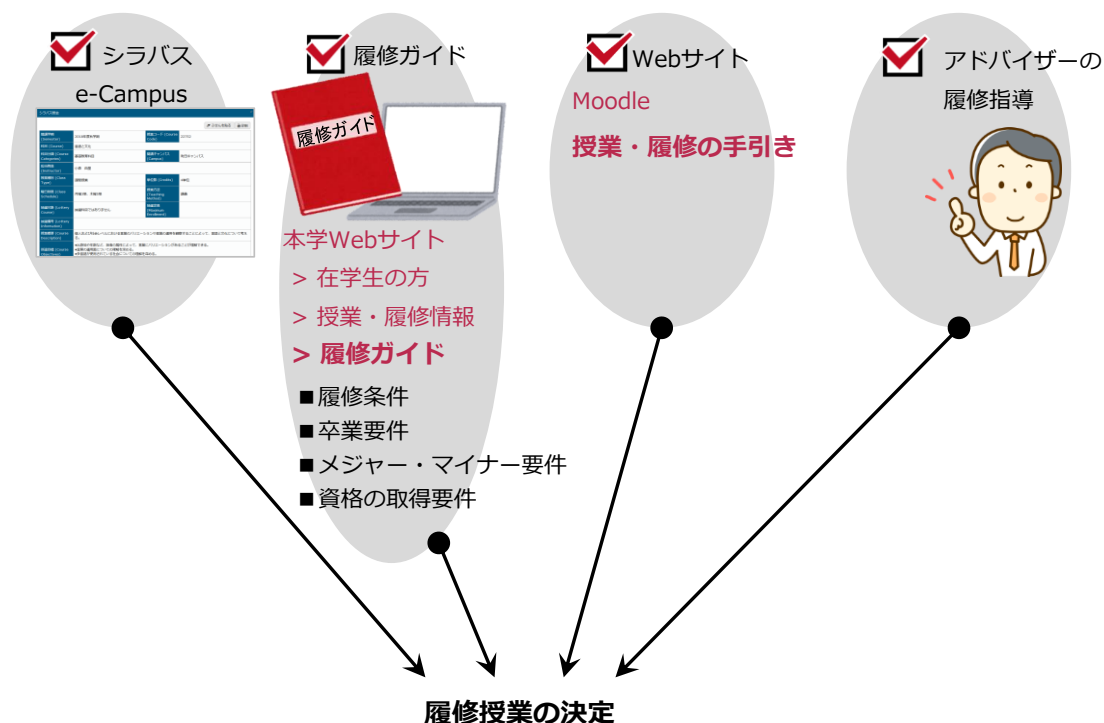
シラバス
e-Campus

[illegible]

履修ガイド

履修ガイド

本学Webサイト
> 在学生の方
> 授業・履修情報
> 履修ガイド

■履修条件
■卒業要件
■メジャー・マイナー要件
■資格の取得要件

Webサイト
Moodle
授業・履修の手引き

アドバイザーの
履修指導

履修授業の決定